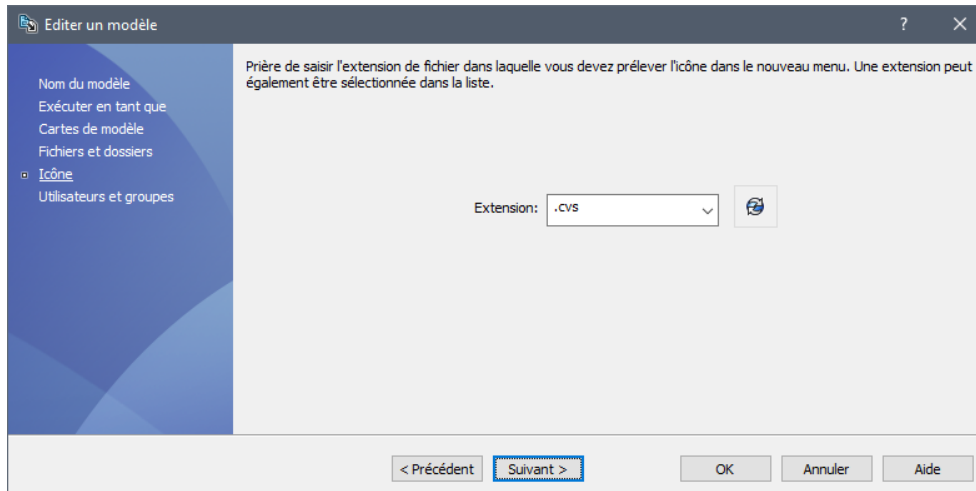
Editer un modèle

?

Nom du modèle
Exécuter en tant que
Cartes de modèle
Fichiers et dossiers
Icône
Utilisateurs et groupes

Prière de saisir l'extension de fichier dans laquelle vous devez prélever l'icône dans le nouveau menu. Une extension peut également être sélectionnée dans la liste.

Extension: .cvs

< Précédent
Suivant >
OK
Annuler
Aide